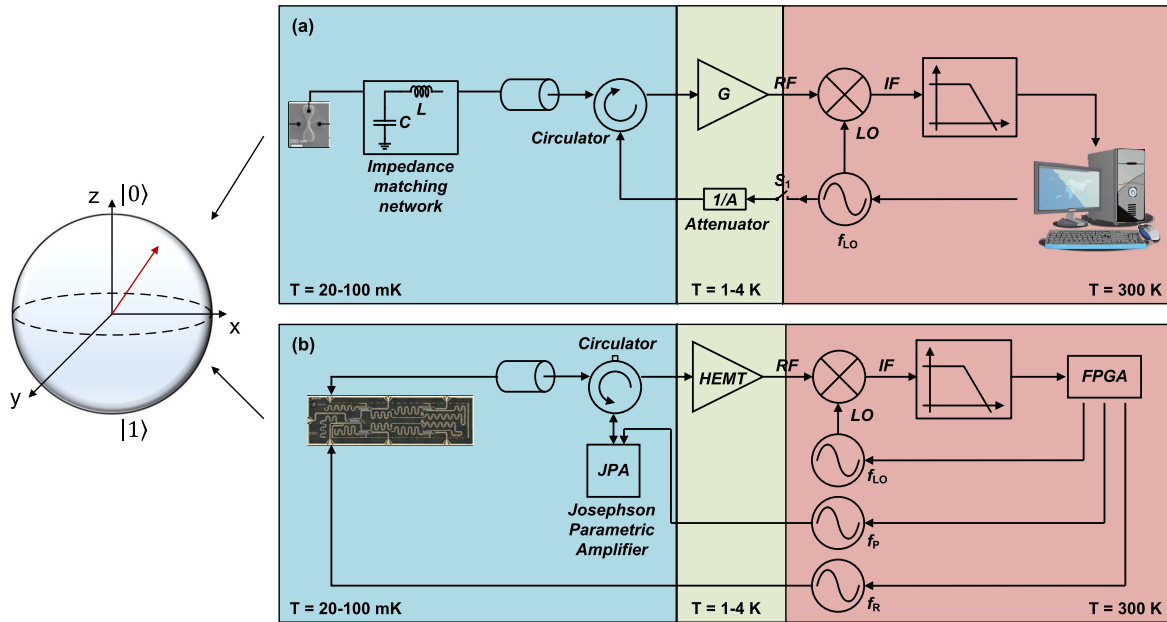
z $|0\rangle$

x

y

$|1\rangle$

(a)

C

L

Impedance matching network

Circulator

G

RF

IF

LO

$S_1$

1/A

Attenuator

$f_{LO}$

T = 20-100 mK

T = 1-4 K

T = 300 K

(b)

Circulator

HEMT

RF

IF

FPGA

LO

JPA

Josephson Parametric Amplifier

$f_{LO}$

$f_P$

$f_R$

T = 20-100 mK

T = 1-4 K

T = 300 K